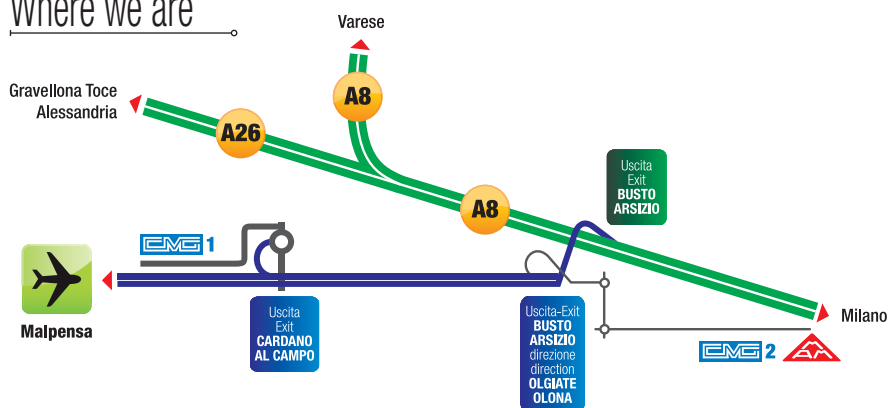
Where we are

Varese

Gravellona Toce
Alessandria

A8

A26

A8

Uscita
Exit
BUSTO
ARSIZIO

CMG 1

Malpensa

Uscita
Exit
CARDANO
AL CAMPO

Uscita-Exit
BUSTO
ARSIZIO
direzione
direction
OLGIATE
OLONA

Milano

CMG 2